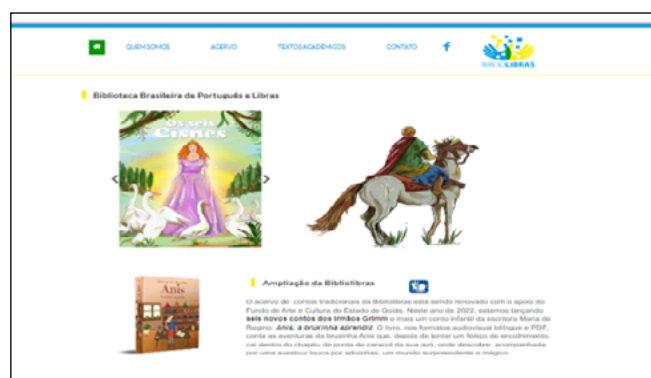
QUEM SOMOS ACERVO TEXTOS ACADÊMICOS CONTATO f

BIBLIOLIBRAS

Biblioteca Brasileira de Português e Libras

Os seis Cisnes

Anis

Ampliação da Bibliolibras

O acervo de contos tradicionais da Bibliolibras está sendo renovado com o apoio do Fundo de Arte e Cultura do Estado de Goiás. Neste ano de 2022, estamos lançando seis novos contos dos irmãos Grimm e mais um conto infantil da escritora Maria de Regino: Anis, a bruxinha aprendiz. O livro, nos formatos audiovisual bilíngue e PDF, conta as aventuras da bruxinha Anis que, depois de tentar um feitiço de encolhimento, cai dentro do chapéu de ponta de caracol da sua avó, onde descobre, acompanhada por uma aventura louca por aventuras, um mundo surpreendente e mágico.